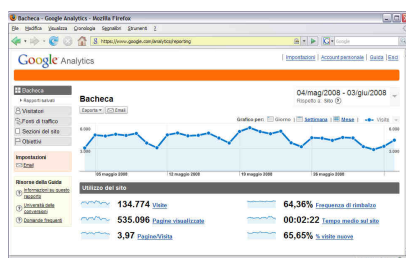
Bacheca - Google Analytics - Mozilla Firefox

File Modifica Visualizza Cronologia Segnalibri Strumenti ?

https://www.google.com/analytics/reporting

Google Analytics

Impostazioni | Account personale | Guida | Esci

Bacheca
Rapporti salvati
Visitatori
Fonti di traffico
Sezioni del sito
Obiettivi

Impostazioni
Email

Risorse della Guida
Informazioni su questo rapporto
Università delle conversioni
Domande frequenti

Bacheca

Esporta | Email

04/mag/2008 - 03/giu/2008
Rispetto a: Sito

Grafico per: Giorno | Settimana | Mese | Visite

6.000

3.000

6.000

3.000

5 maggio 2008 | 12 maggio 2008 | 19 maggio 2008 | 26 maggio 2008

Utilizzo del sito

134.774 Visite

535.096 Pagine visualizzate

3,97 Pagine/Visita

64,36% Frequenza di rimbalzo

00:02:22 Tempo medio sul sito

65,65% % visite nuove